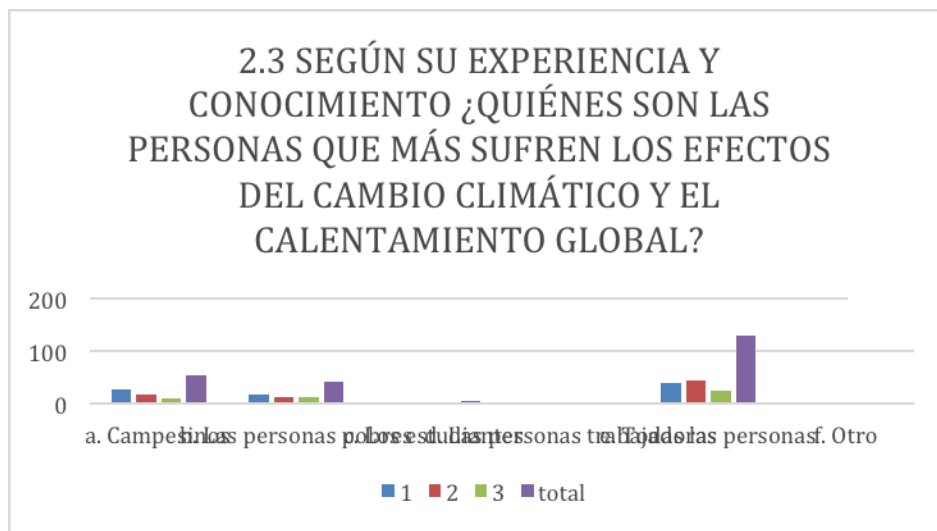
2.3 SEGÚN SU EXPERIENCIA Y CONOCIMIENTO ¿QUIÉNES SON LAS PERSONAS QUE MÁS SUFREN LOS EFECTOS DEL CAMBIO CLIMÁTICO Y EL CALENTAMIENTO GLOBAL?

200
100
0

a. Campesinos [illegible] personas pobres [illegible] estudiantes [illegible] personas trabajadoras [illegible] Todas las personas f. Otro

1 2 3 total